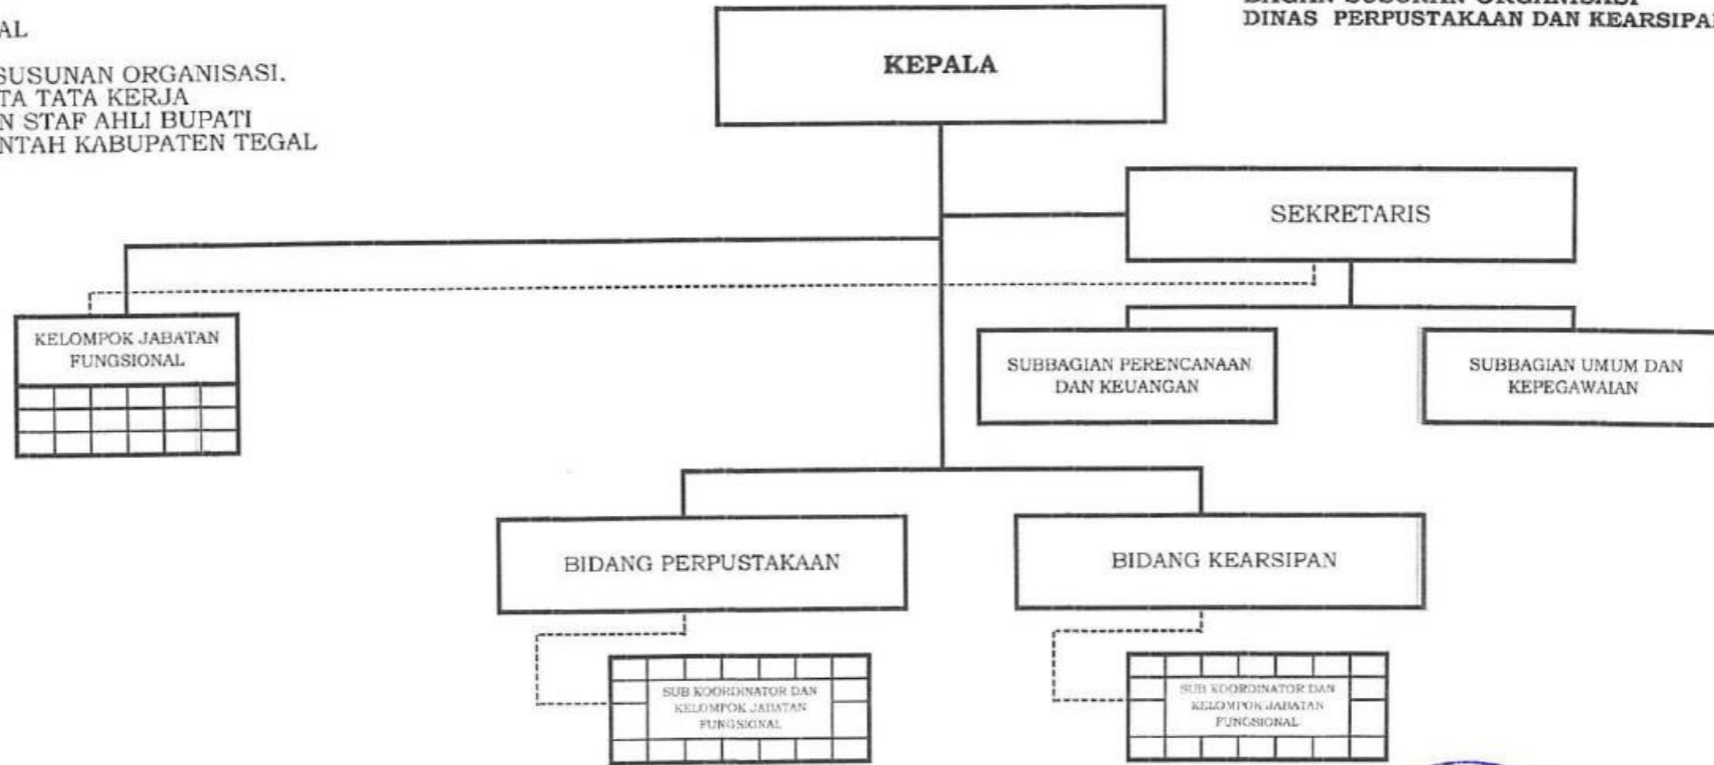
AL

SUSUNAN ORGANISASI,
TA TATA KERJA
N STAF AHLI BUPATI
NTAH KABUPATEN TEGAL

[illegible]
DINAS PERPUSTAKAAN DAN KEARSIPA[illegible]

KEPALA

SEKRETARIS

KELOMPOK JABATAN FUNGSIONAL

SUBBAGIAN PERENCANAAN DAN KEUANGAN

SUBBAGIAN UMUM DAN KEPEGAWAIAN

BIDANG PERPUSTAKAAN

BIDANG KEARSIPAN

SUB KOORDINATOR DAN KELOMPOK JABATAN FUNGSIONAL

SUB KOORDINATOR DAN KELOMPOK JABATAN FUNGSIONAL